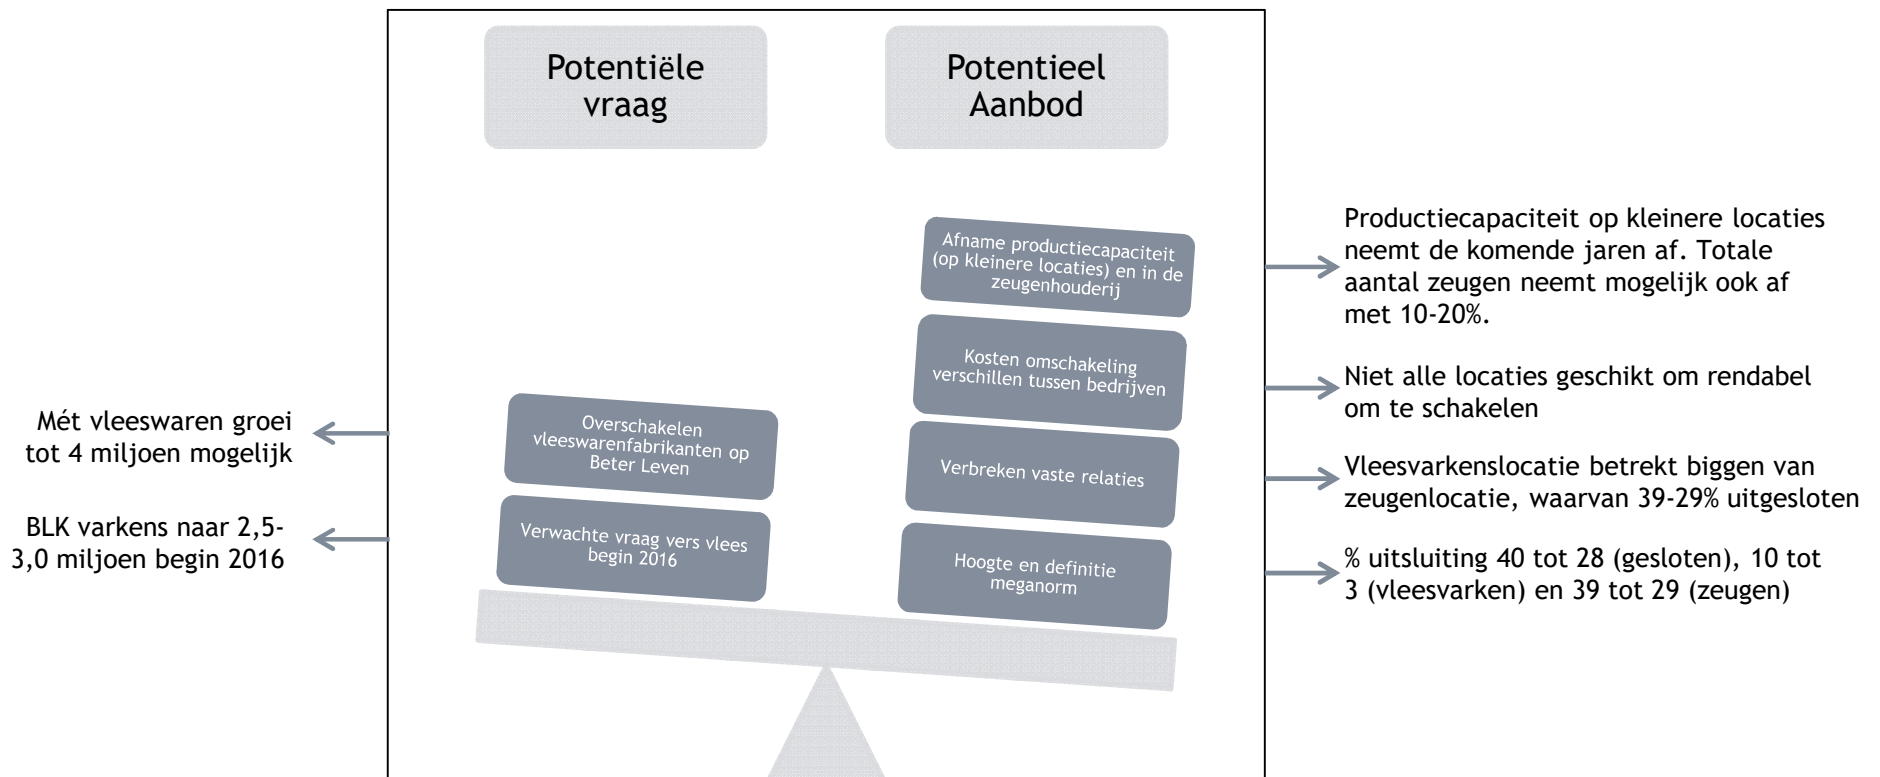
Potentiële vraag

Potentieel Aanbod

Afname productiecapaciteit (op kleinere locaties) en in de zeugenhouderij

Productiecapaciteit op kleinere locaties neemt de komende jaren af. Totale aantal zeugen neemt mogelijk ook af met 10-20%.

Kosten omschakeling verschillen tussen bedrijven

Niet alle locaties geschikt om rendabel om te schakelen

Mét vleeswaren groei tot 4 miljoen mogelijk

Overschakelen vleeswarenfabrikanten op Beter Leven

Verbreken vaste relaties

Vleesvarkenslocatie betrekt biggen van zeugenlocatie, waarvan 39-29% uitgesloten

BLK varkens naar 2,5-3,0 miljoen begin 2016

Verwachte vraag vers vlees begin 2016

Hoogte en definitie meganorm

% uitsluiting 40 tot 28 (gesloten), 10 tot 3 (vleesvarken) en 39 tot 29 (zeugen)